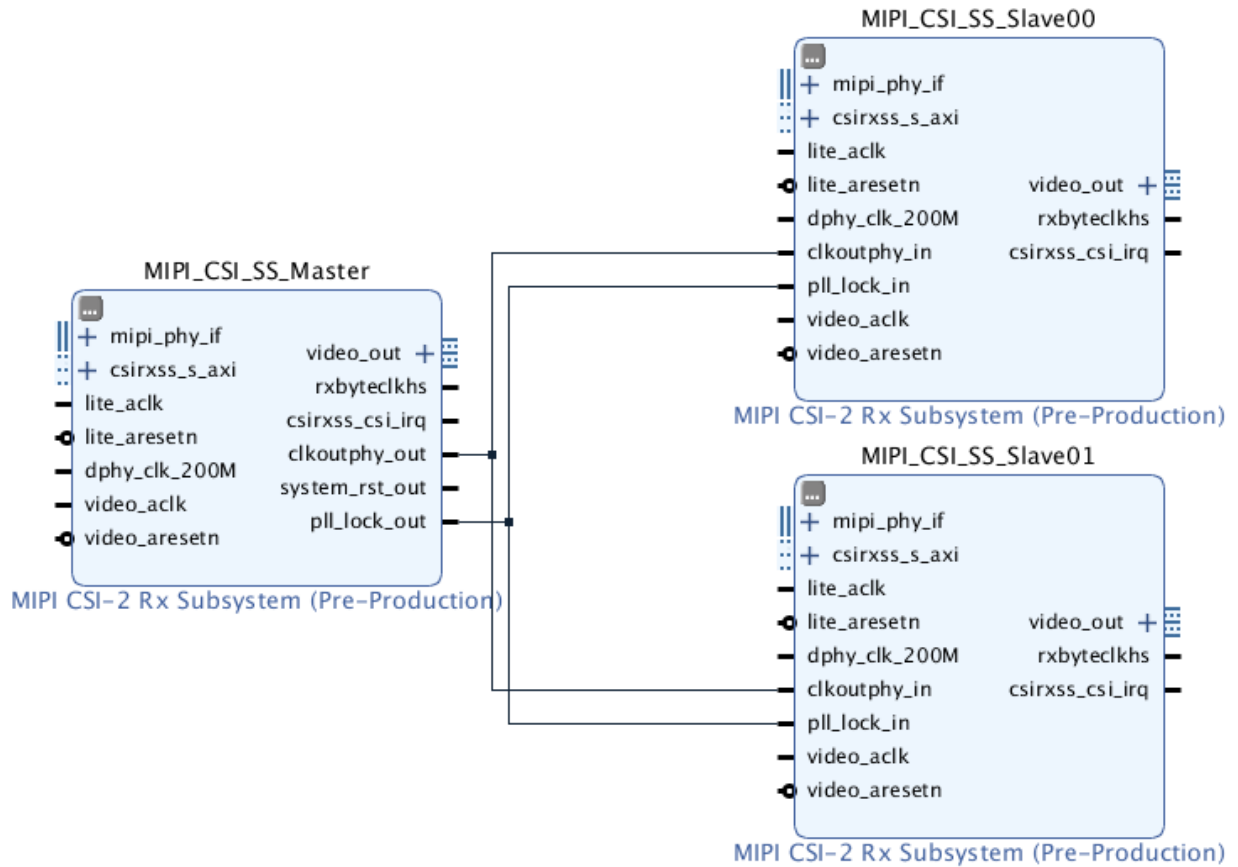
MIPI_CSI_SS_Master

mipi_phy_if
csirxss_s_axi
lite_aclk
lite_aresetn
dphy_clk_200M
video_aclk
video_aresetn

video_out
rxbyteclkhs
csirxss_csi_irq
clkoutphy_out
system_rst_out
pll_lock_out

MIPI CSI-2 Rx Subsystem (Pre-Production)

MIPI_CSI_SS_Slave00

mipi_phy_if
csirxss_s_axi
lite_aclk
lite_aresetn
dphy_clk_200M
clkoutphy_in
pll_lock_in
video_aclk
video_aresetn

video_out
rxbyteclkhs
csirxss_csi_irq

MIPI CSI-2 Rx Subsystem (Pre-Production)

MIPI_CSI_SS_Slave01

mipi_phy_if
csirxss_s_axi
lite_aclk
lite_aresetn
dphy_clk_200M
clkoutphy_in
pll_lock_in
video_aclk
video_aresetn

video_out
rxbyteclkhs
csirxss_csi_irq

MIPI CSI-2 Rx Subsystem (Pre-Production)